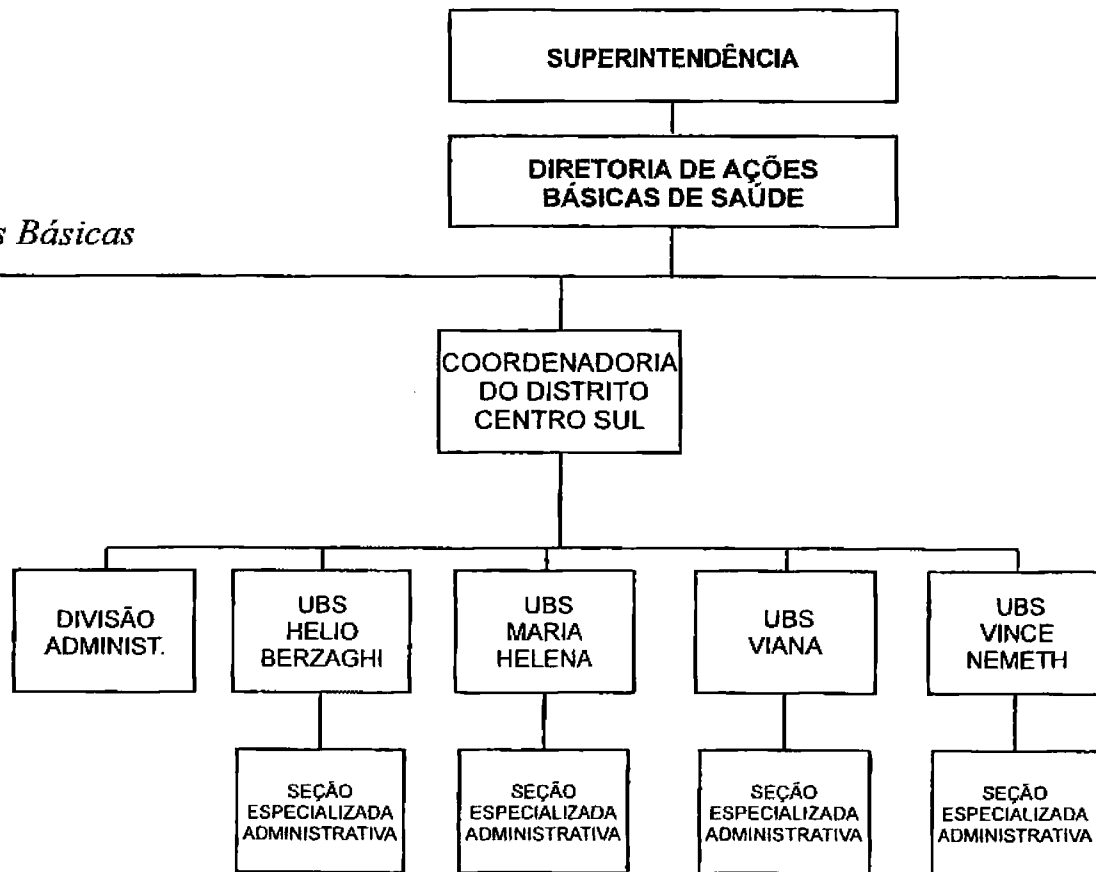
s Básicas

SUPERINTENDÊNCIA

DIRETORIA DE AÇÕES BÁSICAS DE SAÚDE

COORDENADORIA DO DISTRITO CENTRO SUL

DIVISÃO ADMINIST.

UBS HELIO BERZAGHI

UBS MARIA HELENA

UBS VIANA

UBS VINCE NEMETH

SEÇÃO ESPECIALIZADA ADMINISTRATIVA

SEÇÃO ESPECIALIZADA ADMINISTRATIVA

SEÇÃO ESPECIALIZADA ADMINISTRATIVA

SEÇÃO ESPECIALIZADA ADMINISTRATIVA